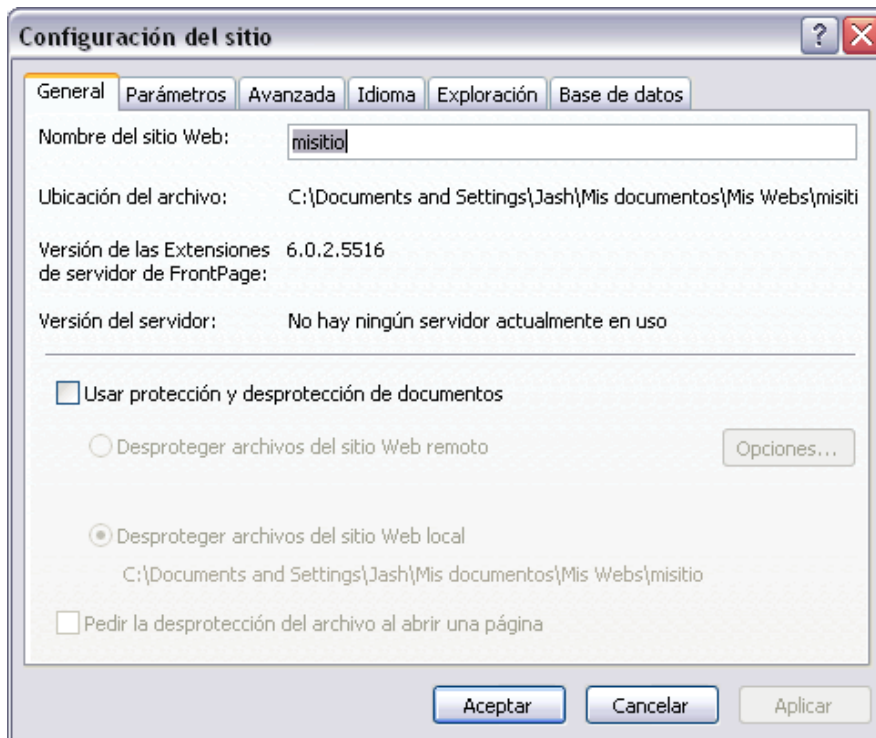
Configuración del sitio

?

General | Parámetros | Avanzada | Idioma | Exploración | Base de datos

Nombre del sitio Web: misitio

Ubicación del archivo: C:\Documents and Settings\Jash\Mis documentos\Mis Webs\misiti

Versión de las Extensiones de servidor de FrontPage: 6.0.2.5516

Versión del servidor: No hay ningún servidor actualmente en uso

Usar protección y desprotección de documentos

Desproteger archivos del sitio Web remoto

Opciones...

Desproteger archivos del sitio Web local

C:\Documents and Settings\Jash\Mis documentos\Mis Webs\misitio

Pedir la desprotección del archivo al abrir una página

Aceptar | Cancelar | Aplicar